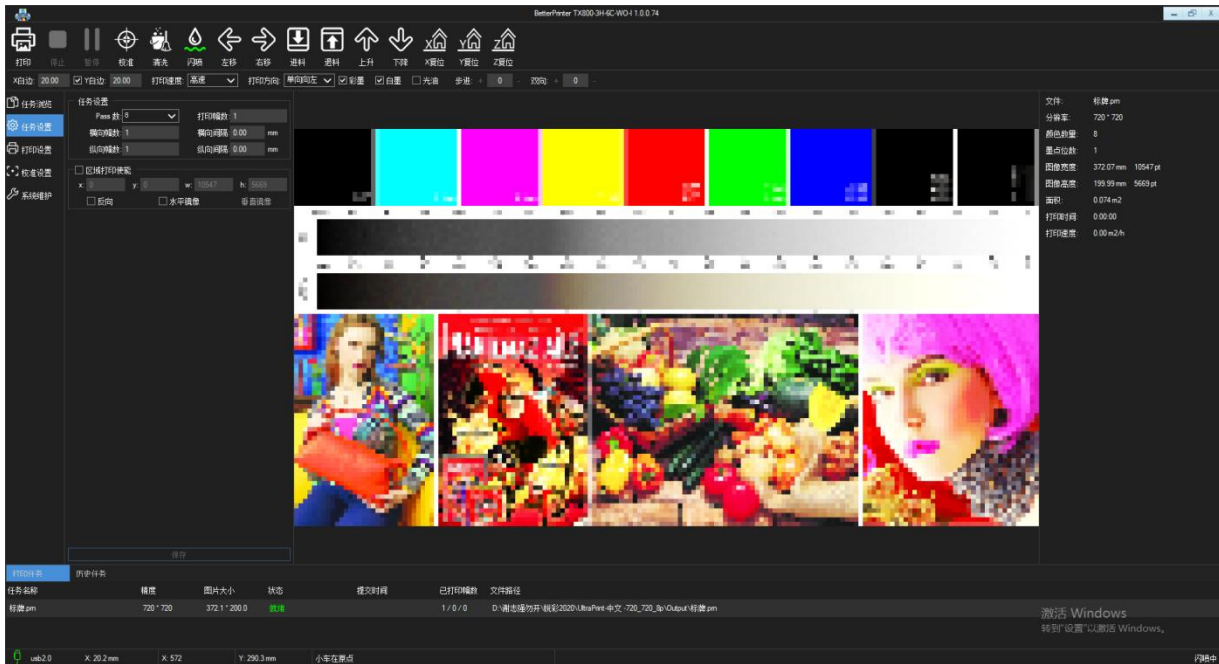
BetterPrinter TX800-3H-6C-WO-I 1.0.0.74

打印 停止 暂停 校准 清洗 闪喷 左移 右移 进料 退料 上升 下降 X复位 Y复位 Z复位

X白边 20.00 Y白边 20.00 打印速度 高速 打印方向 单向向左 彩墨 白墨 光油 步进 + 0 - 双向 + 0 -

任务浏览
任务设置
打印设置
校准设置
系统维护

任务设置
Pass 数 8
打印幅数 1
横向幅数 1
横向间隔 0.00 mm
纵向幅数 1
纵向间隔 0.00 mm
区域打印使能
x: 0 y: 0 w: 10547 h: 5669
反向 水平镜像 垂直镜像

保存

文件: 标牌.prn
分辨率: 720 * 720
颜色数量: 8
墨点位数: 1
图像宽度: 372.07 mm 10547 pt
图像高度: 199.99 mm 5669 pt
面积: 0.074 m2
打印时间: 0:00:00
打印速度: 0.00 m2/h

打印任务 历史任务

| 任务名称 | 精度 | 图片大小 | 状态 | 提交时间 | 已打印幅数 | 文件路径 |
|---|---|---|---|---|---|---|
| 标牌.prn | 720 * 720 | 372.1 * 200.0 | 就绪 | | 1 / 0 / 0 | D:\谢志强勿开\锐彩2020\UltraPrint-中文 -720_720_8p\Output\标牌.prn |

激活 Windows
转到"设置"以激活 Windows。

usb2.0 X: 20.2 mm X: 572 Y: 290.3 mm 小车在原点 闪喷中